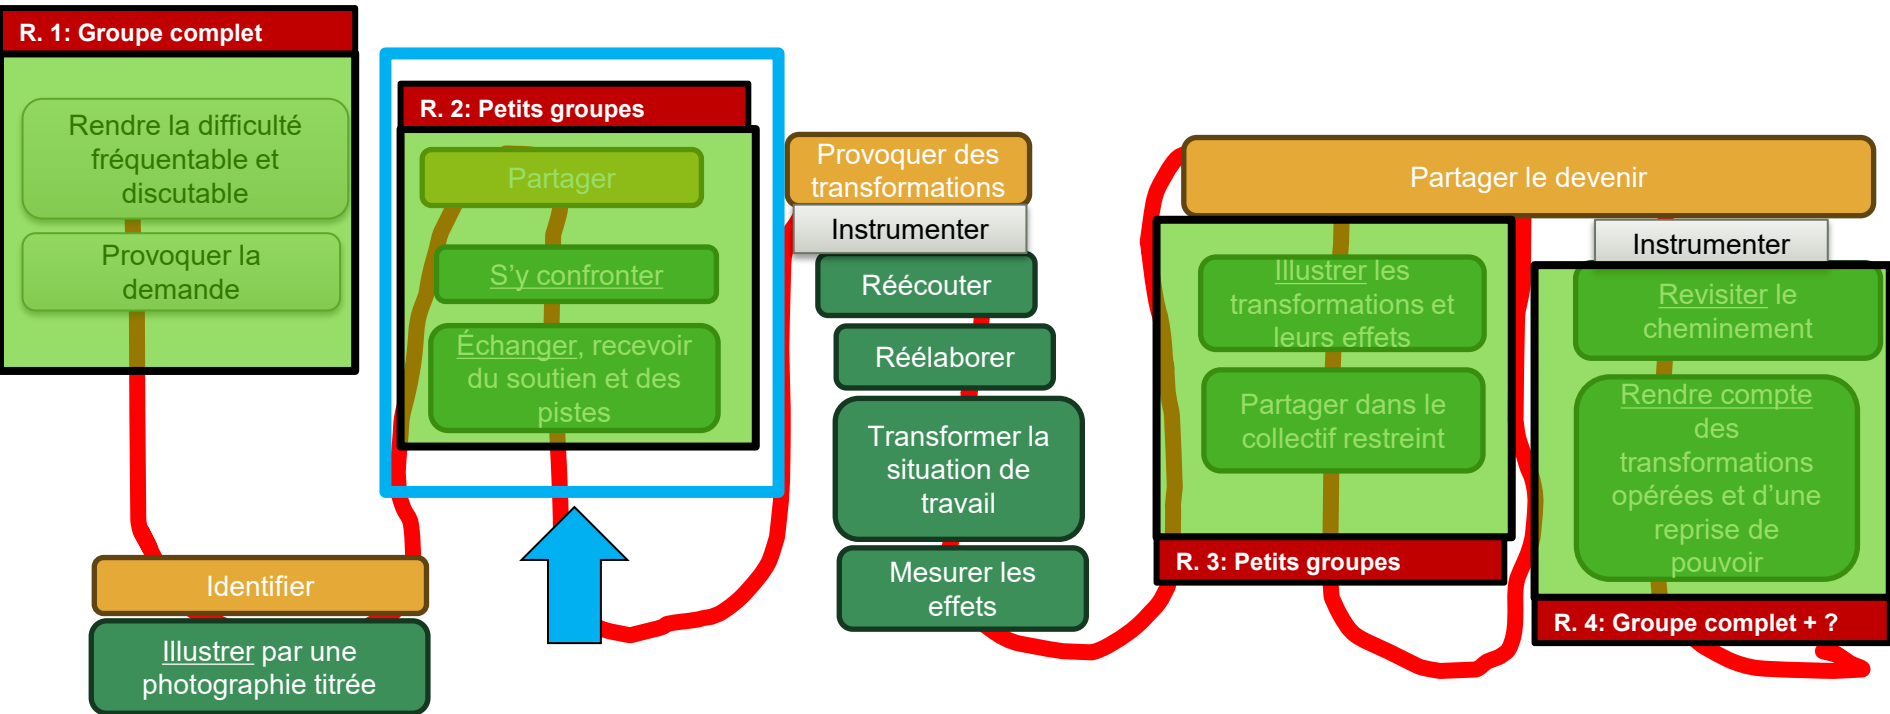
R. 1: Groupe complet

Rendre la difficulté fréquentable et discutable

Provoquer la demande

R. 2: Petits groupes

Partager

S'y confronter

Échanger, recevoir du soutien et des pistes

Provoquer des transformations

Instrumenter

Réécouter

Réélaborer

Transformer la situation de travail

Mesurer les effets

Identifier

Illustrer par une photographie titrée

Partager le devenir

Illustrer les transformations et leurs effets

Partager dans le collectif restreint

R. 3: Petits groupes

Instrumenter

Revisiter le cheminement

Rendre compte des transformations opérées et d'une reprise de pouvoir

R. 4: Groupe complet + ?